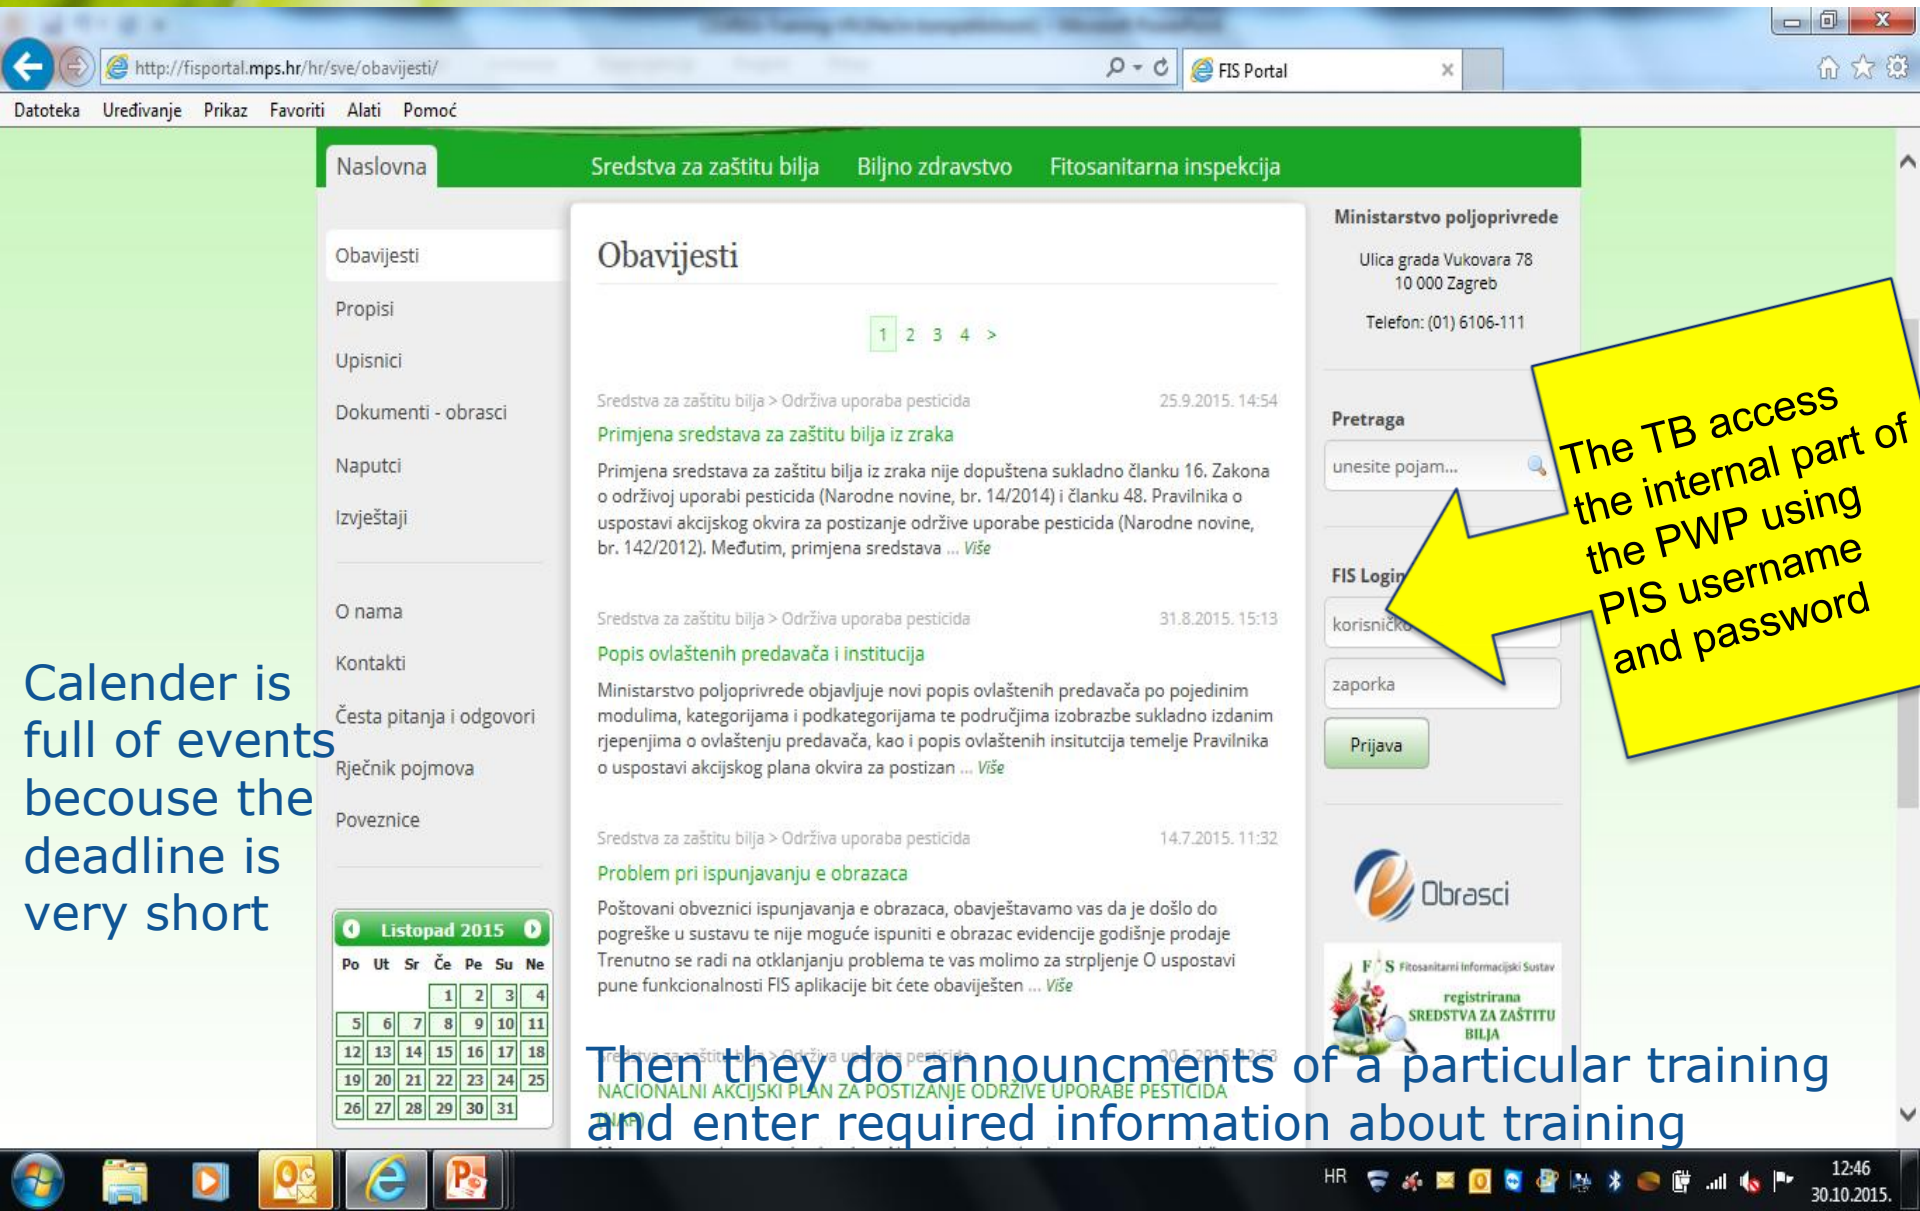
http://fisportal.mps.hr/hr/sve/obavijesti/

FIS Portal

Datoteka Uređivanje Prikaz Favoriti Alati Pomoć

Naslovna Sredstva za zaštitu bilja Biljno zdravstvo Fitosanitarna inspekcija

Obavijesti
Propisi
Upisnici
Dokumenti - obrasci
Naputci
Izvještaji

O nama
Kontakti
Česta pitanja i odgovori
Rječnik pojmova
Poveznice

Listopad 2015

| Po | Ut | Sr | Če | Pe | Su | Ne |
|---|---|---|---|---|---|---|
| | | | 1 | 2 | 3 | 4 |
| 5 | 6 | 7 | 8 | 9 | 10 | 11 |
| 12 | 13 | 14 | 15 | 16 | 17 | 18 |
| 19 | 20 | 21 | 22 | 23 | 24 | 25 |
| 26 | 27 | 28 | 29 | 30 | 31 | |

Obavijesti

1 2 3 4 >

Sredstva za zaštitu bilja > Održiva uporaba pesticida 25.9.2015. 14:54
Primjena sredstava za zaštitu bilja iz zraka
Primjena sredstava za zaštitu bilja iz zraka nije dopuštena sukladno članku 16. Zakona o održivoj uporabi pesticida (Narodne novine, br. 14/2014) i članku 48. Pravilnika o uspostavi akcijskog okvira za postizanje održive uporabe pesticida (Narodne novine, br. 142/2012). Međutim, primjena sredstava ... Više

Sredstva za zaštitu bilja > Održiva uporaba pesticida 31.8.2015. 15:13
Popis ovlaštenih predavača i institucija
Ministarstvo poljoprivrede objavljuje novi popis ovlaštenih predavača po pojedinim modulima, kategorijama i podkategorijama te područjima izobrazbe sukladno izdanim rjepenjima o ovlaštenju predavača, kao i popis ovlaštenih insitutcija temelje Pravilnika o uspostavi akcijskog plana o uspostavi akcijskog okvira za postizan ... Više

Sredstva za zaštitu bilja > Održiva uporaba pesticida 14.7.2015. 11:32
Problem pri ispunjavanju e obrazaca
Poštovani obveznici ispunjavanja e obrazaca, obavještavamo vas da je došlo do pogreške u sustavu te nije moguće ispuniti e obrazac evidencije godišnje prodaje Trenutno se radi na otklanjanju problema te vas molimo za strpljenje O uspostavi pune funkcionalnosti FIS aplikacije bit ćete obaviješteni ... Više

Sredstva za zaštitu bilja > Održiva uporaba pesticida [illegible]
NACIONALNI AKCIJSKI PLAN ZA POSTIZANJE ODRŽIVE UPORABE PESTICIDA (NAP)

Ministarstvo poljoprivrede
Ulica grada Vukovara 78
10 000 Zagreb
Telefon: (01) 6106-111

Pretraga
unesite pojam...

FIS Login
korisničko
zaporka
Prijava

Obrasci

F S Fitosanitarni Informacijski Sustav
registrirana SREDSTVA ZA ZAŠTITU BILJA

The TB access the internal part of the PWP using the PIS username and password

Calender is full of events becouse the deadline is very short

Then they do announcments of a particular training and enter required information about training

HR 12:46 30.10.2015.